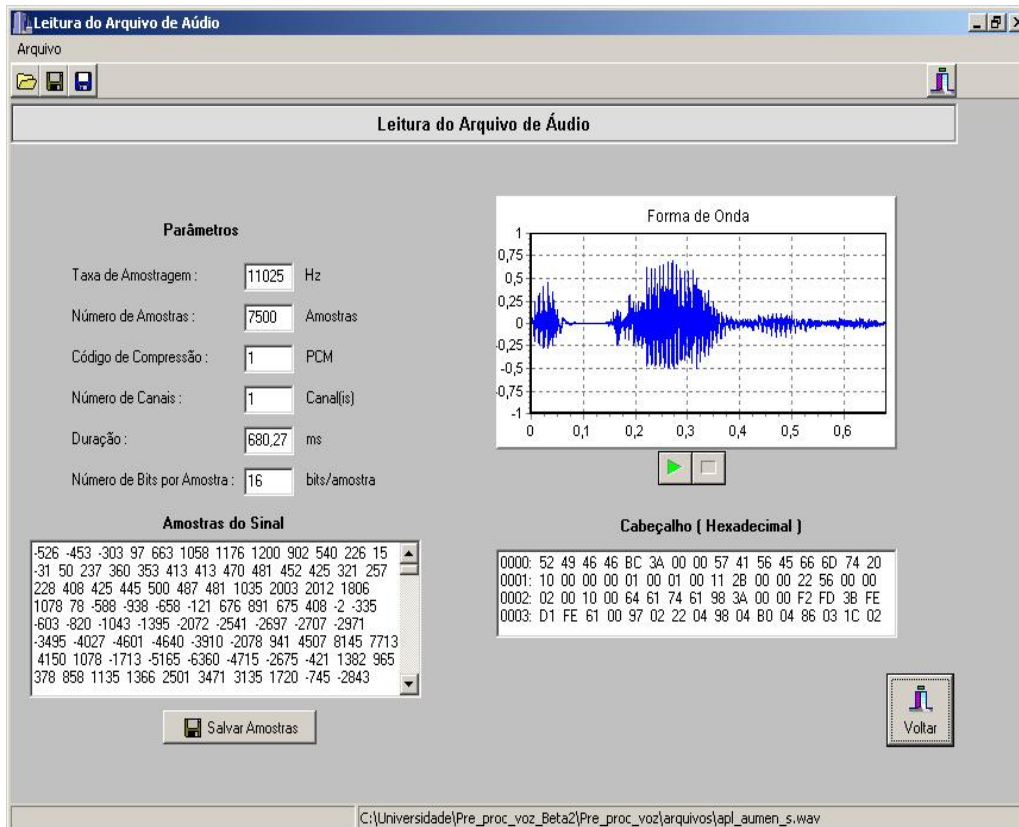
Leitura do Arquivo de Aúdio

Arquivo

Leitura do Arquivo de Áudio

Parâmetros

Taxa de Amostragem : 11025 Hz

Número de Amostras : 7500 Amostras

Código de Compressão : 1 PCM

Número de Canais : 1 Canal(is)

Duração : 680,27 ms

Número de Bits por Amostra : 16 bits/amostra

Forma de Onda

1
0,75
0,5
0,25
0
-0,25
-0,5
-0,75
-1
0 0,1 0,2 0,3 0,4 0,5 0,6

Amostras do Sinal

-526 -453 -303 97 663 1058 1176 1200 902 540 226 15 -31 50 237 360 353 413 413 470 481 452 425 321 257 228 408 425 445 500 487 481 1035 2003 2012 1806 1078 78 -588 -938 -658 -121 676 891 675 408 -2 -335 -603 -820 -1043 -1395 -2072 -2541 -2697 -2707 -2971 -3495 -4027 -4601 -4640 -3910 -2078 941 4507 8145 7713 4150 1078 -1713 -5165 -6360 -4715 -2675 -421 1382 965 378 858 1135 1366 2501 3471 3135 1720 -745 -2843

Salvar Amostras

Cabeçalho ( Hexadecimal )

0000: 52 49 46 46 BC 3A 00 00 57 41 56 45 66 6D 74 20
0001: 10 00 00 00 01 00 01 00 11 2B 00 00 22 56 00 00
0002: 02 00 10 00 64 61 74 61 98 3A 00 00 F2 FD 3B FE
0003: D1 FE 61 00 97 02 22 04 98 04 B0 04 86 03 1C 02

Voltar

C:\Universidade\Pre_proc_voz_Beta2\Pre_proc_voz\arquivos\apl_aumen_s.wav